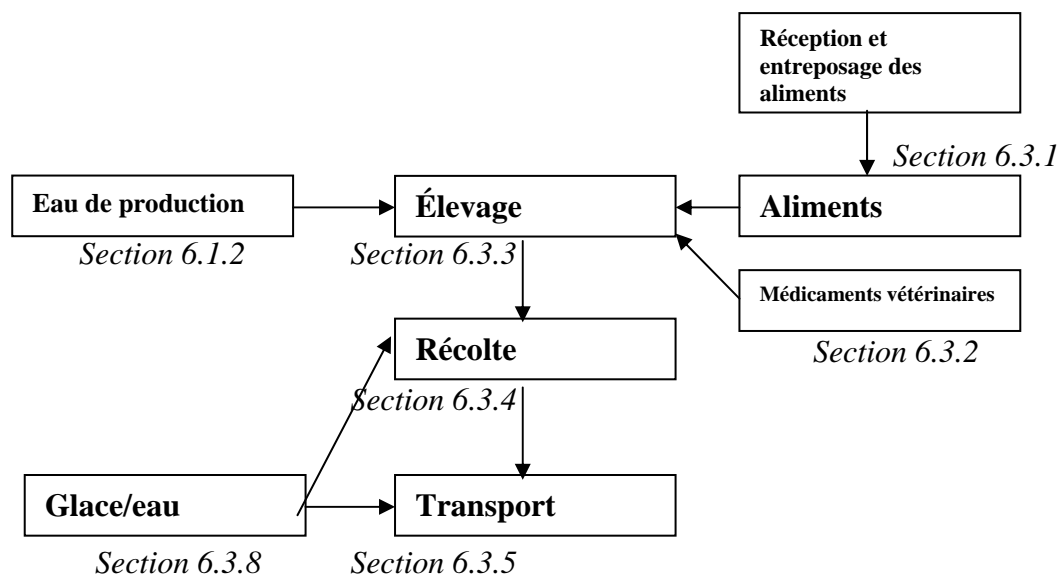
Réception et entreposage des aliments

Section 6.3.1

Eau de production

Élevage

Aliments

Section 6.1.2

Section 6.3.3

Médicaments vétérinaires

Récolte

Section 6.3.2

Section 6.3.4

Glace/eau

Transport

Section 6.3.8

Section 6.3.5